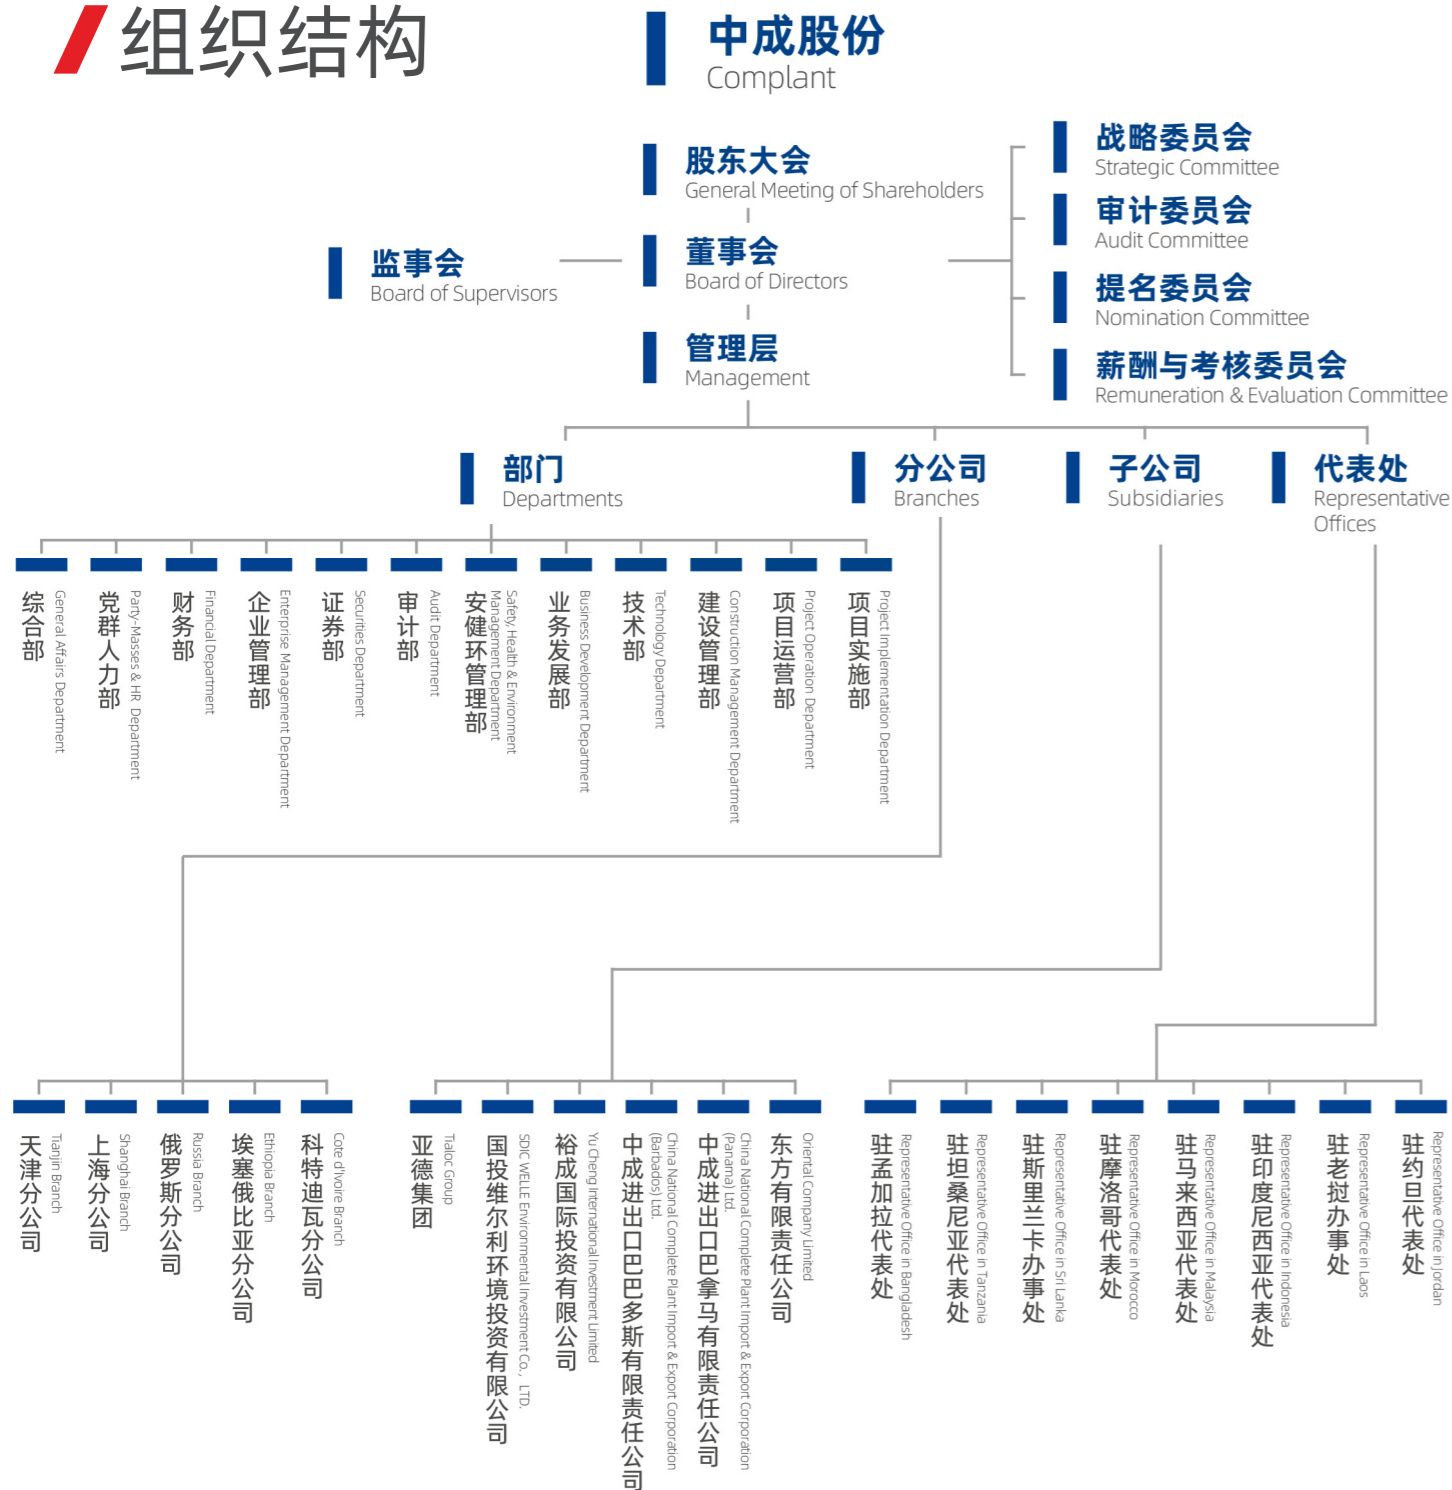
组织结构

中成股份
Complant

股东大会
General Meeting of Shareholders

监事会
Board of Supervisors

董事会
Board of Directors

管理层
Management

战略委员会
Strategic Committee

审计委员会
Audit Committee

提名委员会
Nomination Committee

薪酬与考核委员会
Remuneration & Evaluation Committee

部门
Departments

分公司
Branches

子公司
Subsidiaries

代表处
Representative Offices

综合部 General Affairs Department

党群人力部 Party-Masses & HR Department

财务部 Financial Department

企业管理部 Enterprise Management Department

证券部 Securities Department

审计部 Audit Department

安健环管理部 Safety, Health & Environment Management Department

业务发展部 Business Development Department

技术部 Technology Department

建设管理部 Construction Management Department

项目运营部 Project Operation Department

项目实施部 Project Implementation Department

天津分公司 Tianjin Branch

上海分公司 Shanghai Branch

俄罗斯分公司 Russia Branch

埃塞俄比亚分公司 Ethiopia Branch

科特迪瓦分公司 Cote d'Ivoire Branch

亚德集团 Taloc Group

国投维尔利环境投资有限公司 SDIC WELLE Environmental Investment Co., LTD.

裕成国际投资有限公司 Yu Cheng International Investment Limited

中成进出口巴巴多斯有限责任公司 China National Complete Plant Import & Export Corporation (Barbados) Ltd.

中成进出口巴拿马有限责任公司 China National Complete Plant Import & Export Corporation (Panama) Ltd.

东方有限责任公司 Oriental Company Limited

驻孟加拉代表处 Representative Office in Bangladesh

驻坦桑尼亚代表处 Representative Office in Tanzania

驻斯里兰卡办事处 Representative Office in Sri Lanka

驻摩洛哥代表处 Representative Office in Morocco

驻马来西亚代表处 Representative Office in Malaysia

驻印度尼西亚代表处 Representative Office in Indonesia

驻老挝办事处 Representative Office in Laos

驻约旦代表处 Representative Office in Jordan